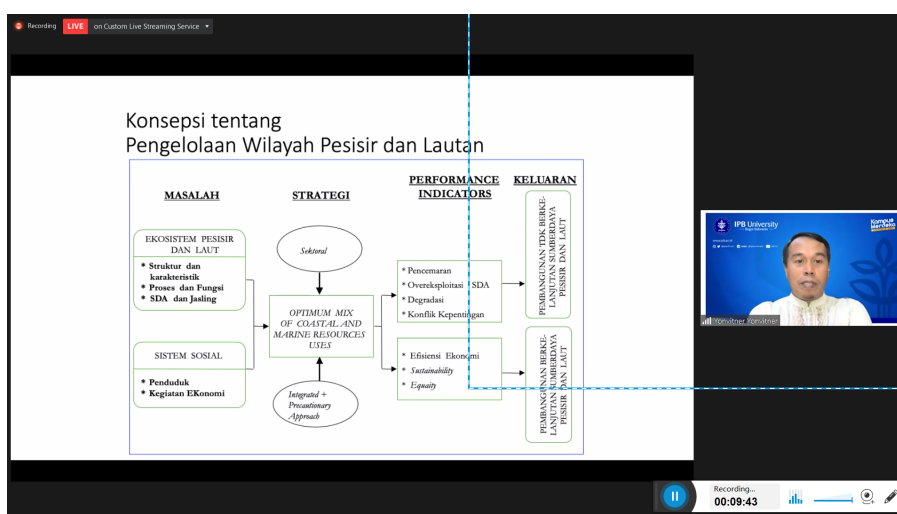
Recording LIVE on Custom Live Streaming Service

Konsepsi tentang
Pengelolaan Wilayah Pesisir dan Lautan

MASALAH

STRATEGI

PERFORMANCE INDICATORS

KELUARAN

EKOSISTEM PESISIR DAN LAUT

* Struktur dan karakteristik
* Proses dan Fungsi
* SDA dan Jasling

SISTEM SOSIAL

* Penduduk
* Kegiatan EKonomi

Sektoral

OPTIMUM MIX OF COASTAL AND MARINE RESOURCES USES

Integrated + Precautionary Approach

* Pencemaran
* Overeksploitasi SDA
* Degradasi
* Konflik Kepentingan

* Efisiensi Ekonomi
* Sustainability
* Equity

PEMBANGUNAN TDK BERKELANJUTAN SUMBERDAYA PESISIR DAN LAUT

PEMBANGUNAN BERKELANJUTAN SUMBERDAYA PESISIR DAN LAUT

IPB University
Kampus Merdeka

Yonvitner Yonvitner

Recording...
00:09:43